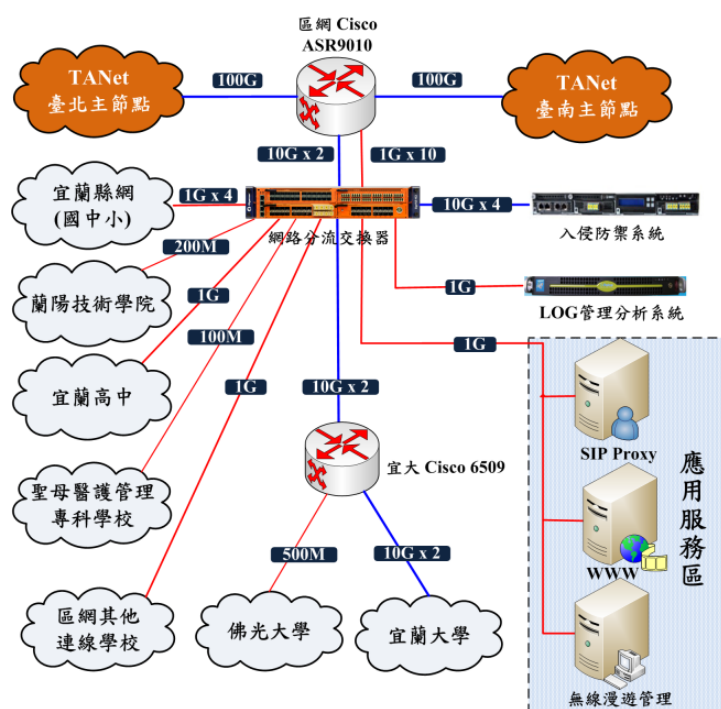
區網 Cisco ASR9010

TANet 臺北主節點

100G

100G

TANet 臺南主節點

10G x 2

1G x 10

宜蘭縣網 (國中小)

1G x 4

10G x 4

入侵防禦系統

網路分流交換器

200M

蘭陽技術學院

1G

1G

LOG管理分析系統

100M

1G

宜蘭高中

1G

10G x 2

SIP Proxy

應用服務區

聖母醫護管理專科學校

宜大 Cisco 6509

WWW

500M

10G x 2

區網其他連線學校

佛光大學

宜蘭大學

無線漫遊管理